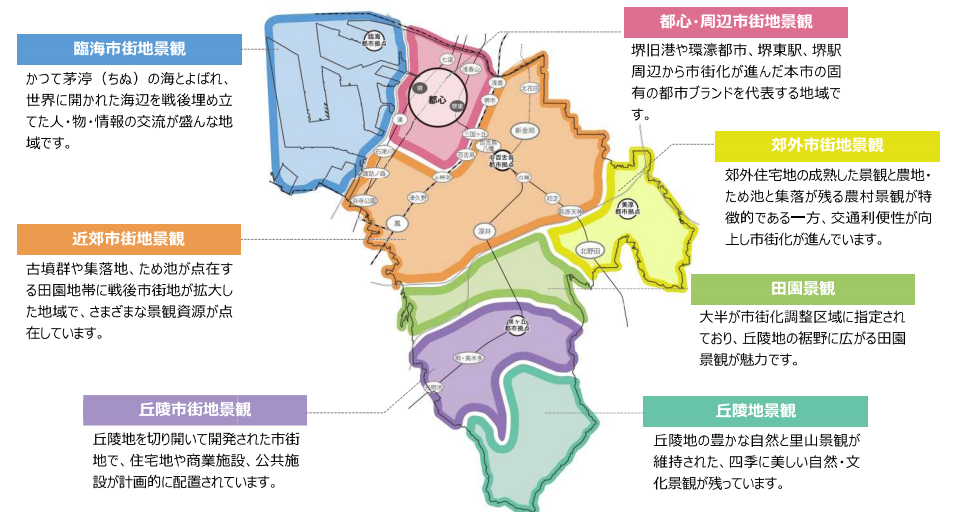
臨海市街地景観

かつて茅渟（ちぬ）の海とよばれ、世界に開かれた海辺を戦後埋め立てた人・物・情報の交流が盛んな地域です。

都心・周辺市街地景観

堺旧港や環濠都市、堺東駅、堺駅周辺から市街化が進んだ本市の固有の都市ブランドを代表する地域です。

郊外市街地景観

郊外住宅地の成熟した景観と農地・ため池と集落が残る農村景観が特徴的である一方、交通利便性が向上し市街化が進んでいます。

近郊市街地景観

古墳群や集落地、ため池が点在する田園地帯に戦後市街地が拡大した地域で、さまざまな景観資源が点在しています。

田園景観

大半が市街化調整区域に指定されており、丘陵地の裾野に広がる田園景観が魅力です。

丘陵市街地景観

丘陵地を切り開いて開発された市街地で、住宅地や商業施設、公共施設が計画的に配置されています。

丘陵地景観

丘陵地の豊かな自然と里山景観が維持された、四季に美しい自然・文化景観が残っています。

臨海都市拠点

都心

美原都市拠点

泉ヶ丘都市拠点

中百舌鳥都市拠点

北野田

深井

新金岡

白鷺

初芝

鳳

浅香山

堺市

三国ヶ丘

百舌鳥

堺

湊

石津川

津久野

上野芝

浜寺公園

諏訪ノ森

光明池

栂・美木多

萩原天神

北花田

七道

堺東